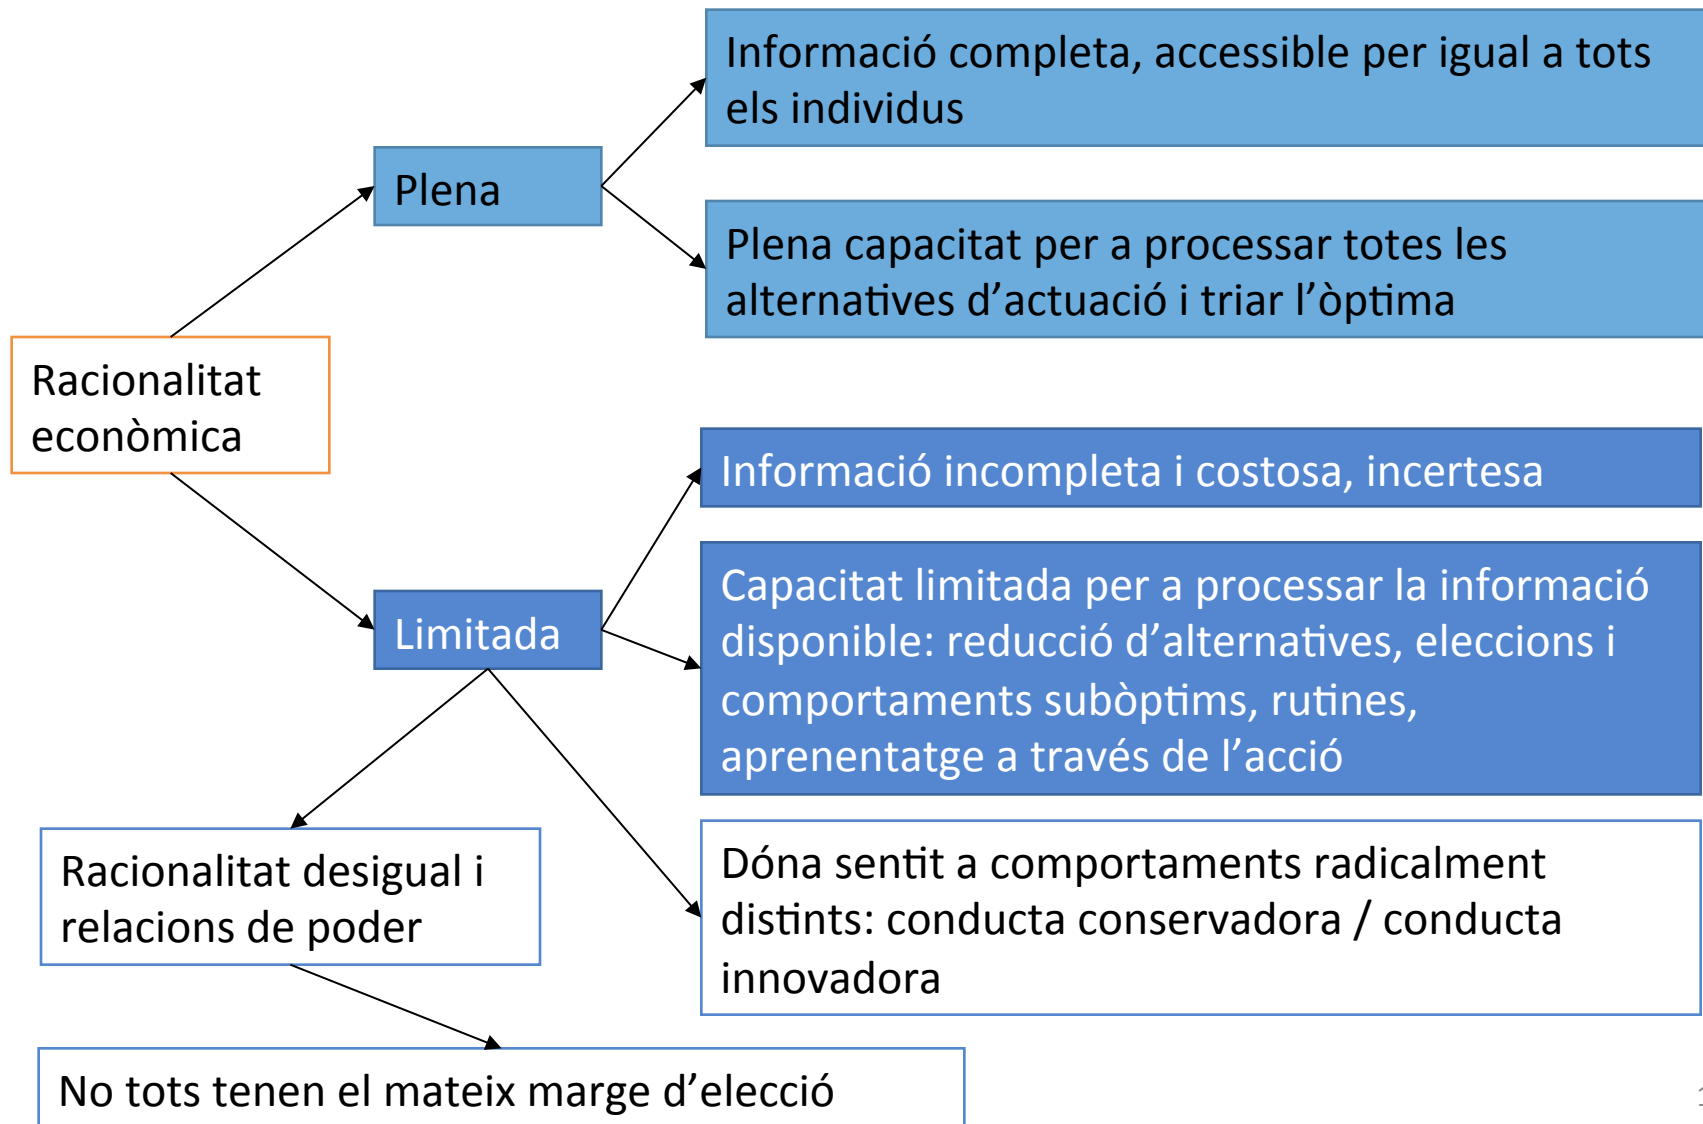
Racionalitat econòmica

Plena

Informació completa, accessible per igual a tots els individus

Plena capacitat per a processar totes les alternatives d'actuació i triar l'òptima

Limitada

Informació incompleta i costosa, incertesa

Capacitat limitada per a processar la informació disponible: reducció d'alternatives, eleccions i comportaments subòptims, rutines, aprenentatge a través de l'acció

Dóna sentit a comportaments radicalment distints: conducta conservadora / conducta innovadora

Racionalitat desigual i relacions de poder

No tots tenen el mateix marge d'elecció